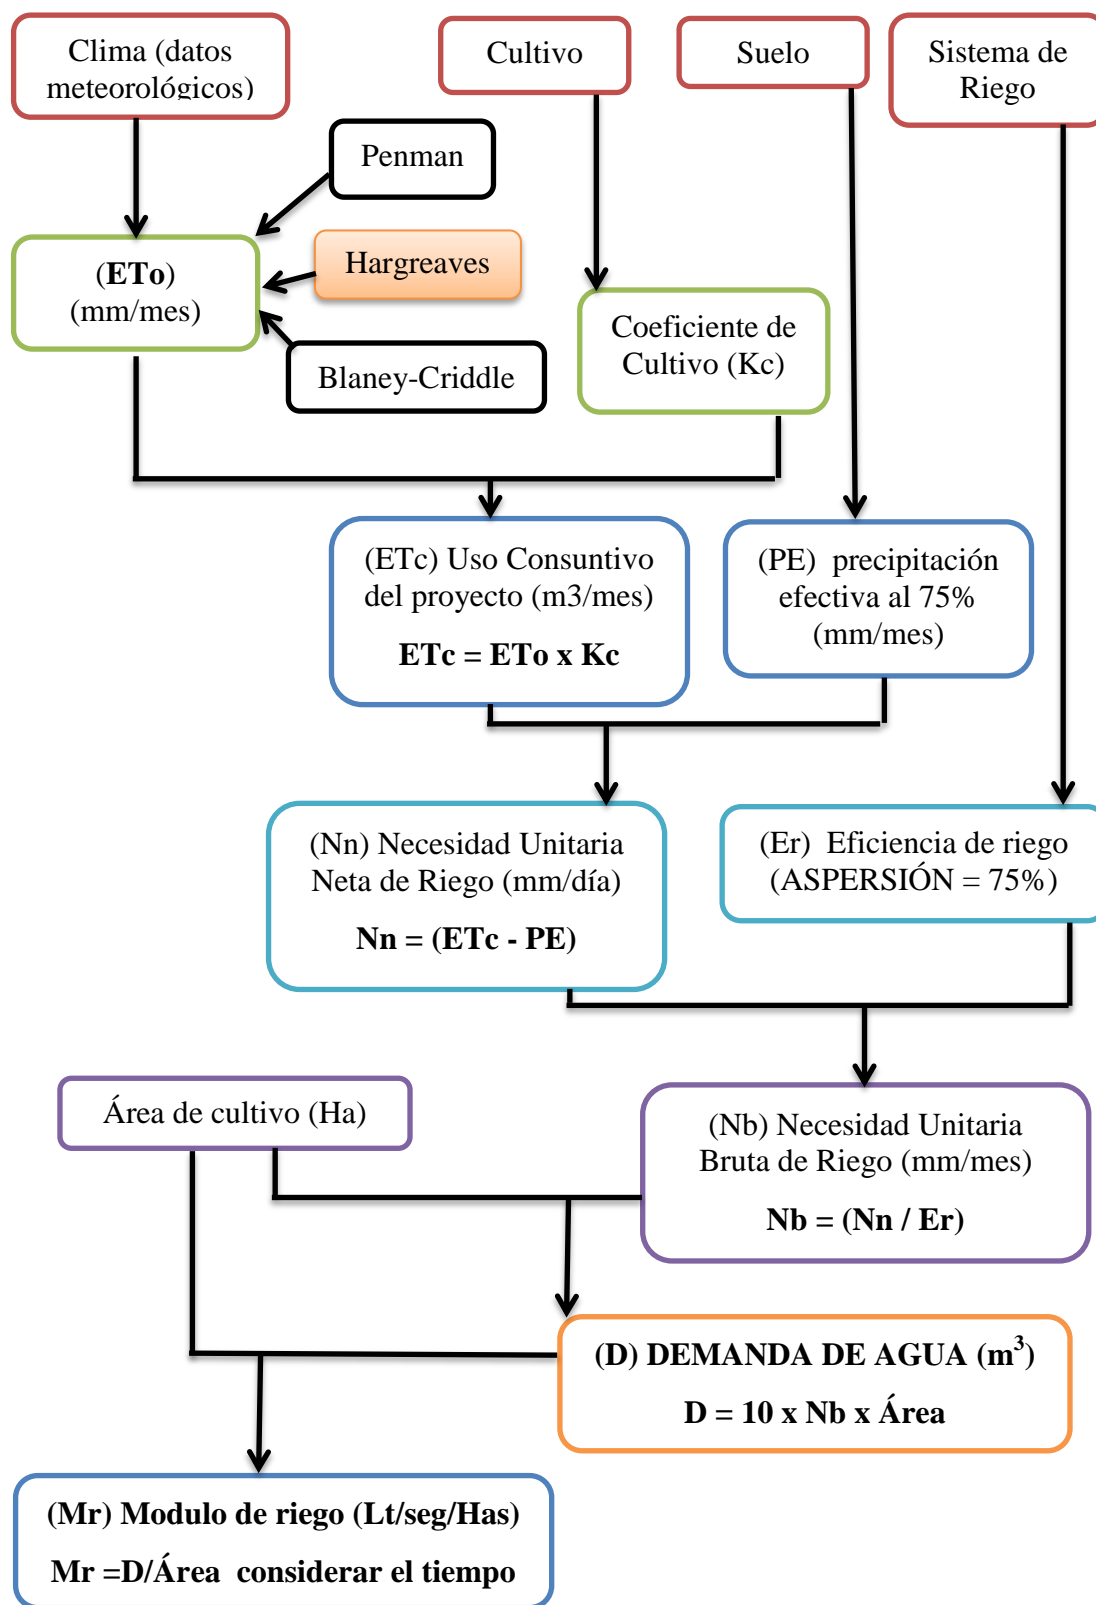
Clima (datos meteorológicos)

Cultivo

Suelo

Sistema de Riego

Penman

(ETo) (mm/mes)

Hargreaves

Blaney-Criddle

Coeficiente de Cultivo (Kc)

(ETc) Uso Consuntivo del proyecto (m3/mes)

ETc = ETo x Kc

(PE) precipitación efectiva al 75% (mm/mes)

(Nn) Necesidad Unitaria Neta de Riego (mm/día)

Nn = (ETc - PE)

(Er) Eficiencia de riego (ASPERSIÓN = 75%)

Área de cultivo (Ha)

(Nb) Necesidad Unitaria Bruta de Riego (mm/mes)

Nb = (Nn / Er)

(D) DEMANDA DE AGUA ($m^3$)

D = 10 x Nb x Área

(Mr) Modulo de riego (Lt/seg/Has)

Mr =D/Área considerar el tiempo